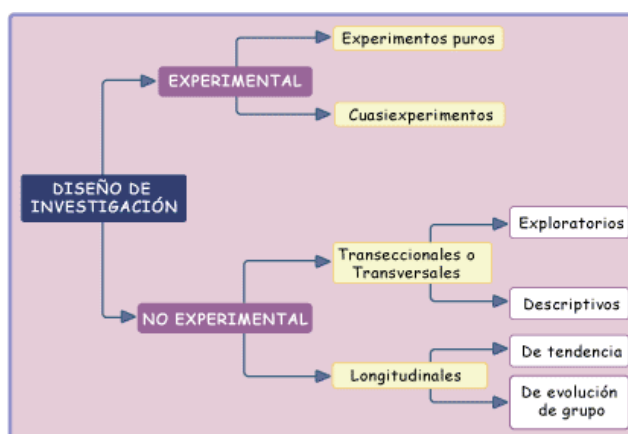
DISEÑO DE INVESTIGACIÓN

EXPERIMENTAL

Experimentos puros

Cuasiexperimentos

NO EXPERIMENTAL

Transeccionales o Transversales

Exploratorios

Descriptivos

Longitudinales

De tendencia

De evolución de grupo